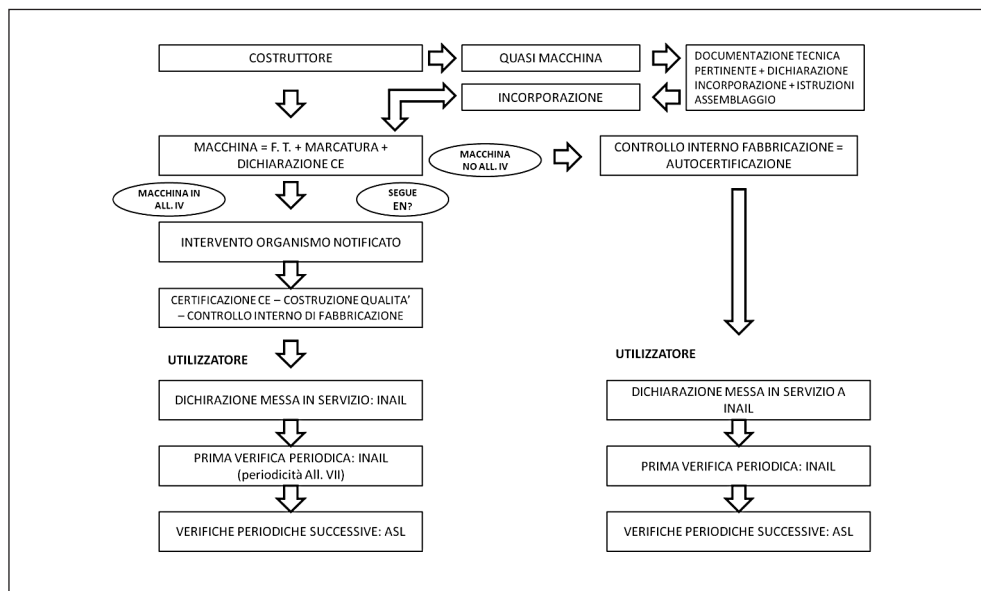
COSTRUTTORE

QUASI MACCHINA

DOCUMENTAZIONE TECNICA PERTINENTE + DICHIARAZIONE INCORPORAZIONE + ISTRUZIONI ASSEMBLAGGIO

INCORPORAZIONE

MACCHINA = F. T. + MARCATURA + DICHIARAZIONE CE

MACCHINA NO ALL. IV

CONTROLLO INTERNO FABBRICAZIONE = AUTOCERTIFICAZIONE

MACCHINA IN ALL. IV

SEGUE EN?

INTERVENTO ORGANISMO NOTIFICATO

CERTIFICAZIONE CE – COSTRUZIONE QUALITA' – CONTROLLO INTERNO DI FABBRICAZIONE

UTILIZZATORE

DICHIRAZIONE MESSA IN SERVIZIO: INAIL

PRIMA VERIFICA PERIODICA: INAIL (periodicità All. VII)

VERIFICHE PERIODICHE SUCCESSIVE: ASL

UTILIZZATORE

DICHIARAZIONE MESSA IN SERVIZIO A INAIL

PRIMA VERIFICA PERIODICA: INAIL

VERIFICHE PERIODICHE SUCCESSIVE: ASL